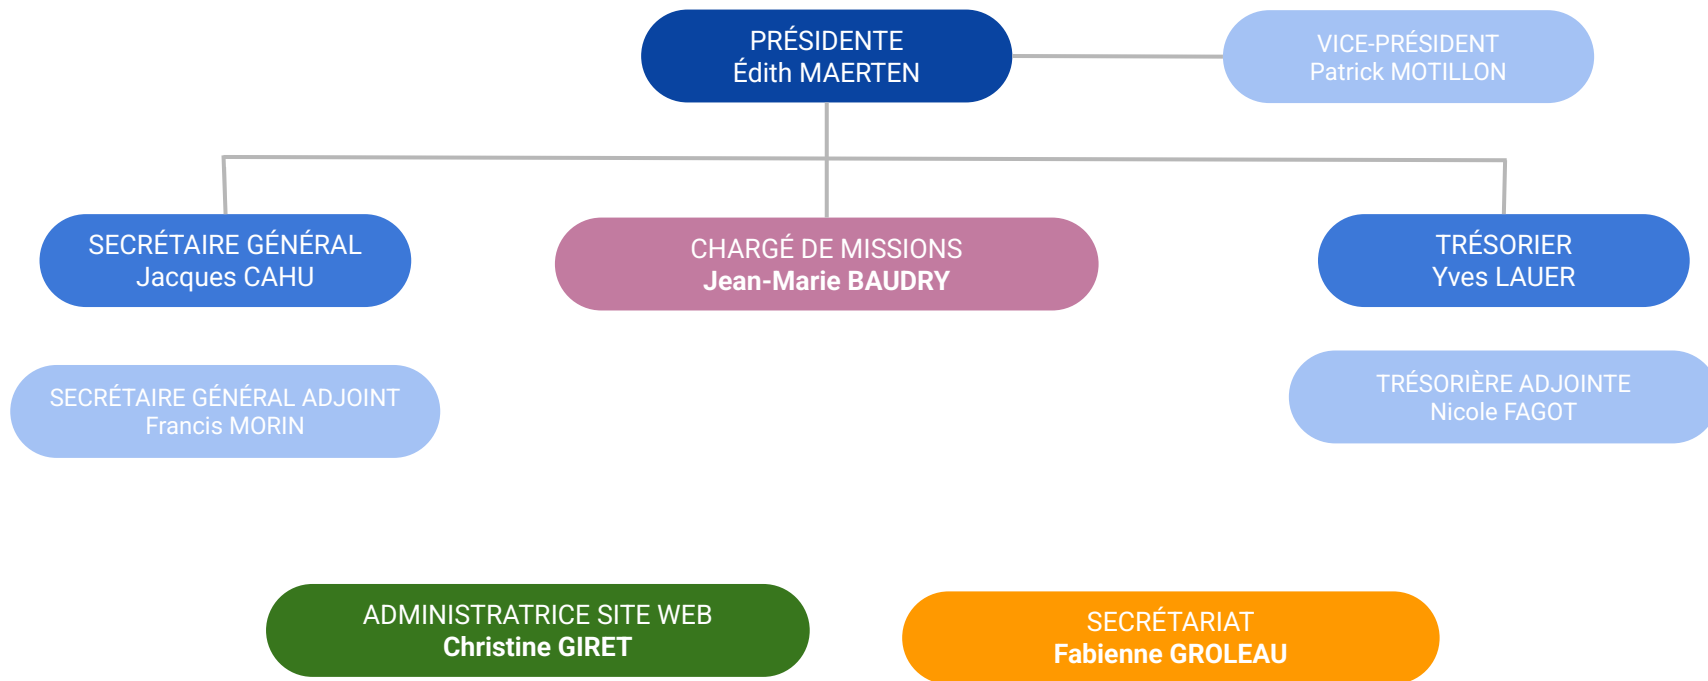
PRÉSIDENTE
Édith MAERTEN

VICE-PRÉSIDENT
Patrick MOTILLON

SECRÉTAIRE GÉNÉRAL
Jacques CAHU

CHARGÉ DE MISSIONS
**Jean-Marie BAUDRY**

TRÉSORIER
Yves LAUER

SECRÉTAIRE GÉNÉRAL ADJOINT
Francis MORIN

TRÉSORIÈRE ADJOINTE
Nicole FAGOT

ADMINISTRATRICE SITE WEB
**Christine GIRET**

SECRÉTARIAT
**Fabienne GROLEAU**